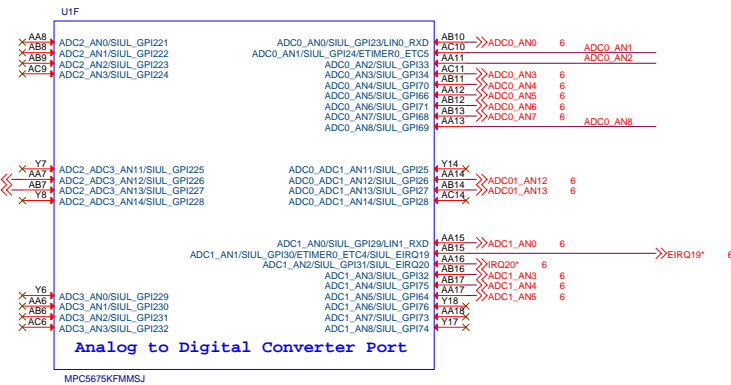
U1F

AA8 ADC2_AN0/SIUL_GPI221
AB8 ADC2_AN1/SIUL_GPI222
AB9 ADC2_AN2/SIUL_GPI223
AC9 ADC2_AN3/SIUL_GPI224

Y7 ADC2_ADC3_AN11/SIUL_GPI225
AA7 ADC2_ADC3_AN12/SIUL_GPI226
AB7 ADC2_ADC3_AN13/SIUL_GPI227
Y8 ADC2_ADC3_AN14/SIUL_GPI228

Y6 ADC3_AN0/SIUL_GPI229
AA6 ADC3_AN1/SIUL_GPI230
AB6 ADC3_AN2/SIUL_GPI231
AC6 ADC3_AN3/SIUL_GPI232

ADC0_AN0/SIUL_GPI23/LIN0_RXD AB10 ADC0_AN0 6
ADC0_AN1/SIUL_GPI24/ETIMER0_ETC5 AC10 ADC0_AN1
ADC0_AN2/SIUL_GPI33 AA11 ADC0_AN2
ADC0_AN3/SIUL_GPI34 AC11
ADC0_AN4/SIUL_GPI70 AB11 ADC0_AN3 6
ADC0_AN5/SIUL_GPI66 AA12 ADC0_AN4 6
ADC0_AN6/SIUL_GPI71 AB12 ADC0_AN5 6
ADC0_AN7/SIUL_GPI68 AB13 ADC0_AN6 6
ADC0_AN8/SIUL_GPI69 AA13 ADC0_AN7 6
ADC0_AN8

ADC0_ADC1_AN11/SIUL_GPI25 Y14
ADC0_ADC1_AN12/SIUL_GPI26 AA14 ADC01_AN12 6
ADC0_ADC1_AN13/SIUL_GPI27 AB14 ADC01_AN13 6
ADC0_ADC1_AN14/SIUL_GPI28 AC14

ADC1_AN0/SIUL_GPI29/LIN1_RXD AA15 ADC1_AN0 6
ADC1_AN1/SIUL_GPI30/ETIMER0_ETC4/SIUL_EIRQ19 AB15 EIRQ19* 6
ADC1_AN2/SIUL_GPI31/SIUL_EIRQ20 AA16 IRQ20* 6
ADC1_AN3/SIUL_GPI32 AB16 ADC1_AN3 6
ADC1_AN4/SIUL_GPI75 AB17 ADC1_AN4 6
ADC1_AN5/SIUL_GPI64 AA17 ADC1_AN5 6
ADC1_AN6/SIUL_GPI76 Y18
ADC1_AN7/SIUL_GPI73 AA18
ADC1_AN8/SIUL_GPI74 Y17

Analog to Digital Converter Port

MPC5675KFMMSJ